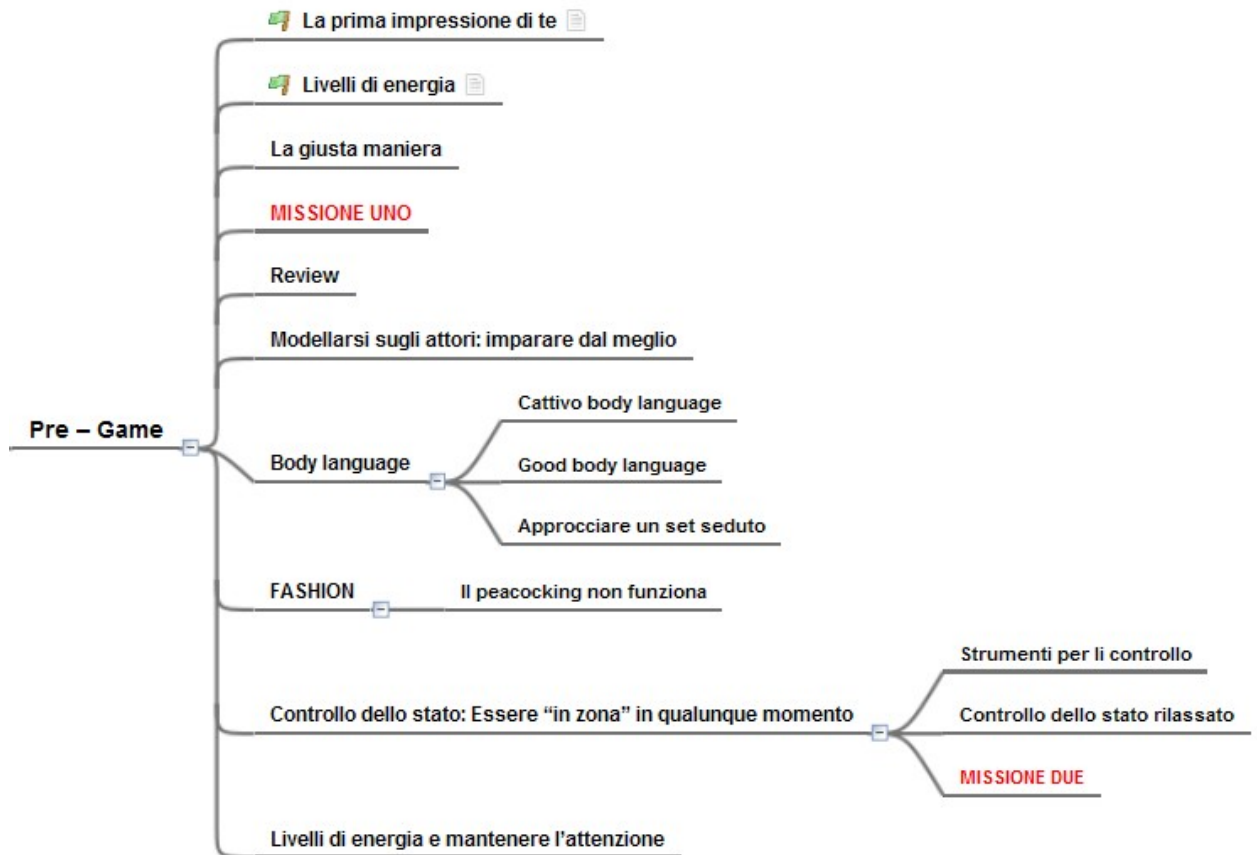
Pre – Game

La prima impressione di te

Livelli di energia

La giusta maniera

MISSIONE UNO

Review

Modellarsi sugli attori: imparare dal meglio

Body language

Cattivo body language

Good body language

Approcciare un set seduto

FASHION

Il peacocking non funziona

Controllo dello stato: Essere “in zona” in qualunque momento

Strumenti per li controllo

Controllo dello stato rilassato

MISSIONE DUE

Livelli di energia e mantenere l’attenzione